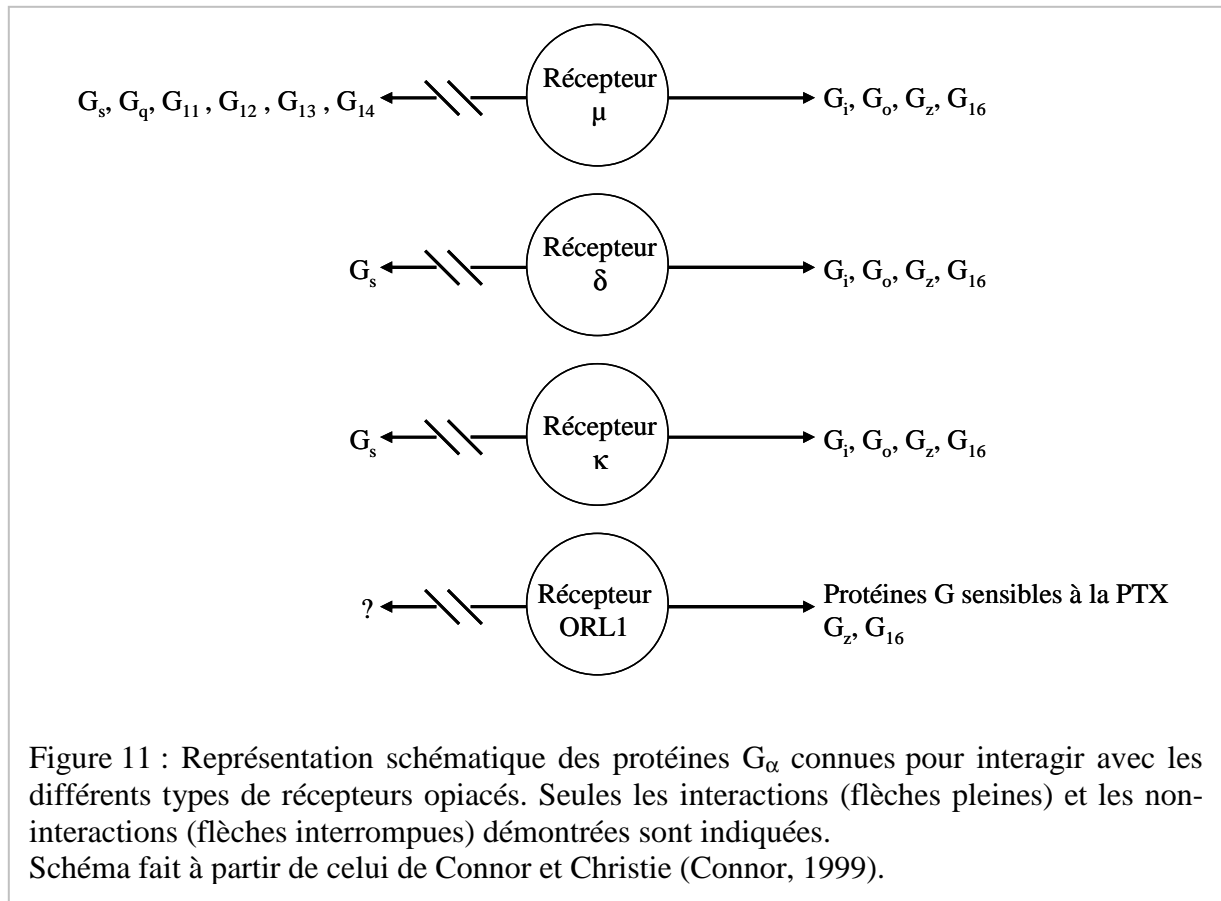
$G_s$, $G_q$, $G_{11}$ , $G_{12}$ , $G_{13}$ , $G_{14}$

Récepteur μ

$G_i$, $G_o$, $G_z$, $G_{16}$

$G_s$

Récepteur δ

$G_i$, $G_o$, $G_z$, $G_{16}$

$G_s$

Récepteur κ

$G_i$, $G_o$, $G_z$, $G_{16}$

?

Récepteur ORL1

Protéines G sensibles à la PTX $G_z$, $G_{16}$

Figure 11 : Représentation schématique des protéines $G_\alpha$ connues pour interagir avec les différents types de récepteurs opiacés. Seules les interactions (flèches pleines) et les non-interactions (flèches interrompues) démontrées sont indiquées.
Schéma fait à partir de celui de Connor et Christie (Connor, 1999).